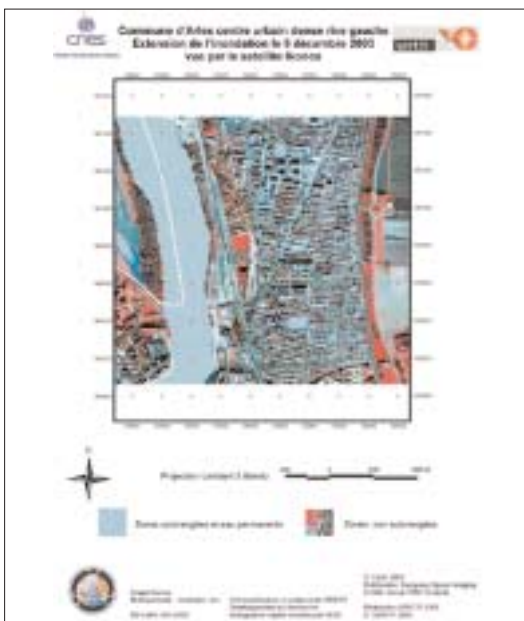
cnes

Commune d'Arles centre urbain dense rive gauche
Extension de l'inondation le 5 décembre 2003
vue par le satellite Ikonos

Projection Lambert 3 (étendu)

Zones submergées et eau permanente

Zones non submergées

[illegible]